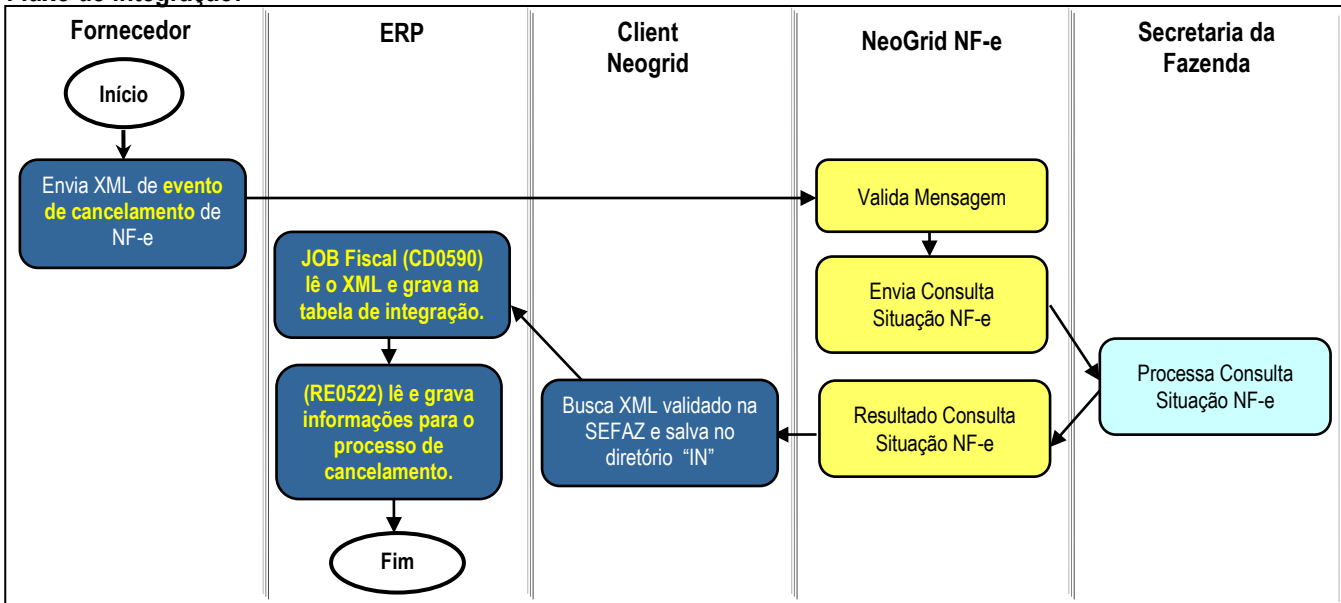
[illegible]

Fornecedor

ERP

Client Neogrid

NeoGrid NF-e

Secretaria da Fazenda

Início

Envia XML de evento de cancelamento de NF-e

Valida Mensagem

JOB Fiscal (CD0590) lê o XML e grava na tabela de integração.

Envia Consulta Situação NF-e

Processa Consulta Situação NF-e

(RE0522) lê e grava informações para o processo de cancelamento.

Busca XML validado na SEFAZ e salva no diretório "IN"

Resultado Consulta Situação NF-e

Fim